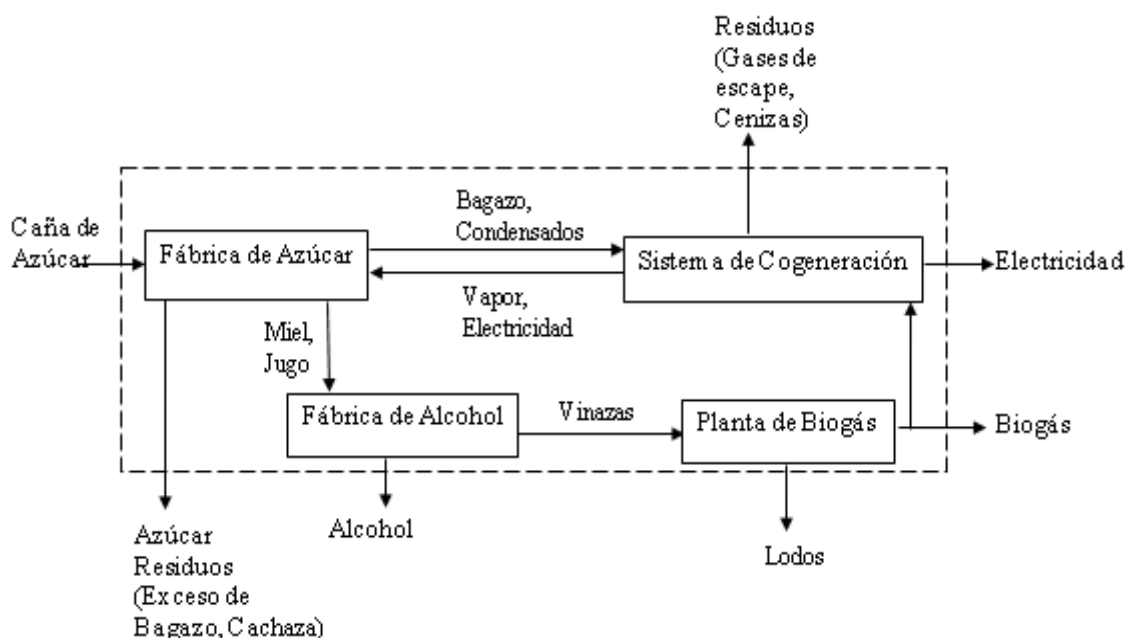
Residuos (Gases de escape, Cenizas)

Caña de Azúcar

Fábrica de Azúcar

Bagazo, Condensados

Sistema de Cogeneración

Electricidad

Vapor, Electricidad

Miel, Jugo

Fábrica de Alcohol

Vinazas

Planta de Biogás

Biogás

Azúcar Residuos (Exceso de Bagazo, Cachaza)

Alcohol

Lodos